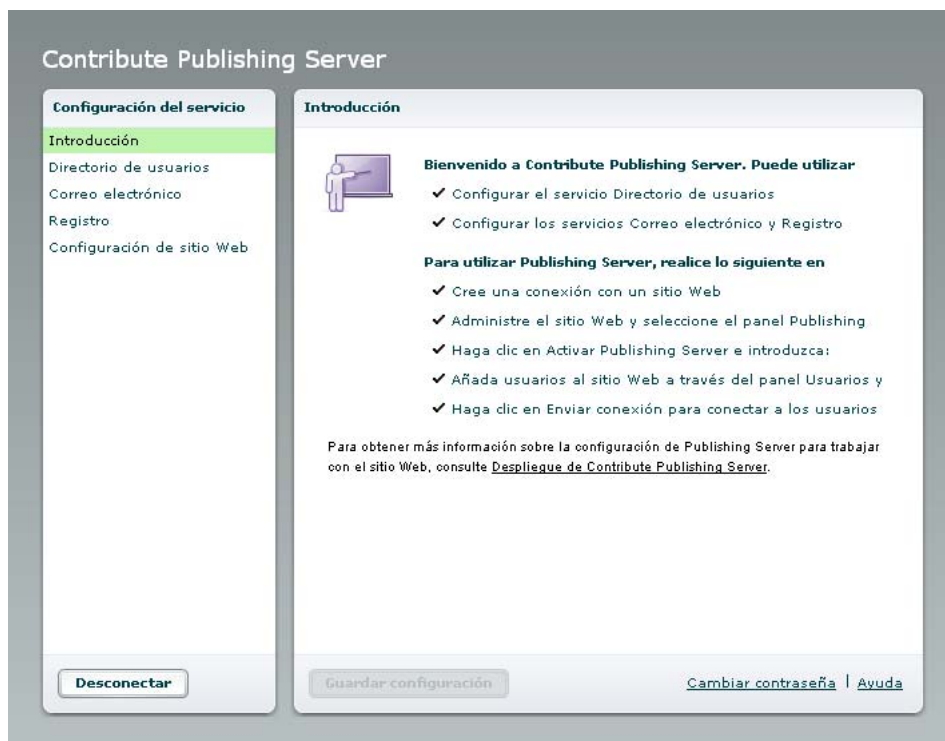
Contribute Publishing Server

Configuración del servicio

Introducción
Directorio de usuarios
Correo electrónico
Registro
Configuración de sitio Web

Desconectar

Introducción

Bienvenido a Contribute Publishing Server. Puede utilizar

✔ Configurar el servicio Directorio de usuarios
✔ Configurar los servicios Correo electrónico y Registro

Para utilizar Publishing Server, realice lo siguiente en

✔ Cree una conexión con un sitio Web
✔ Administre el sitio Web y seleccione el panel Publishing
✔ Haga clic en Activar Publishing Server e introduzca:
✔ Añada usuarios al sitio Web a través del panel Usuarios y
✔ Haga clic en Enviar conexión para conectar a los usuarios

Para obtener más información sobre la configuración de Publishing Server para trabajar con el sitio Web, consulte Despliegue de Contribute Publishing Server.

Guardar configuración

Cambiar contraseña | Ayuda